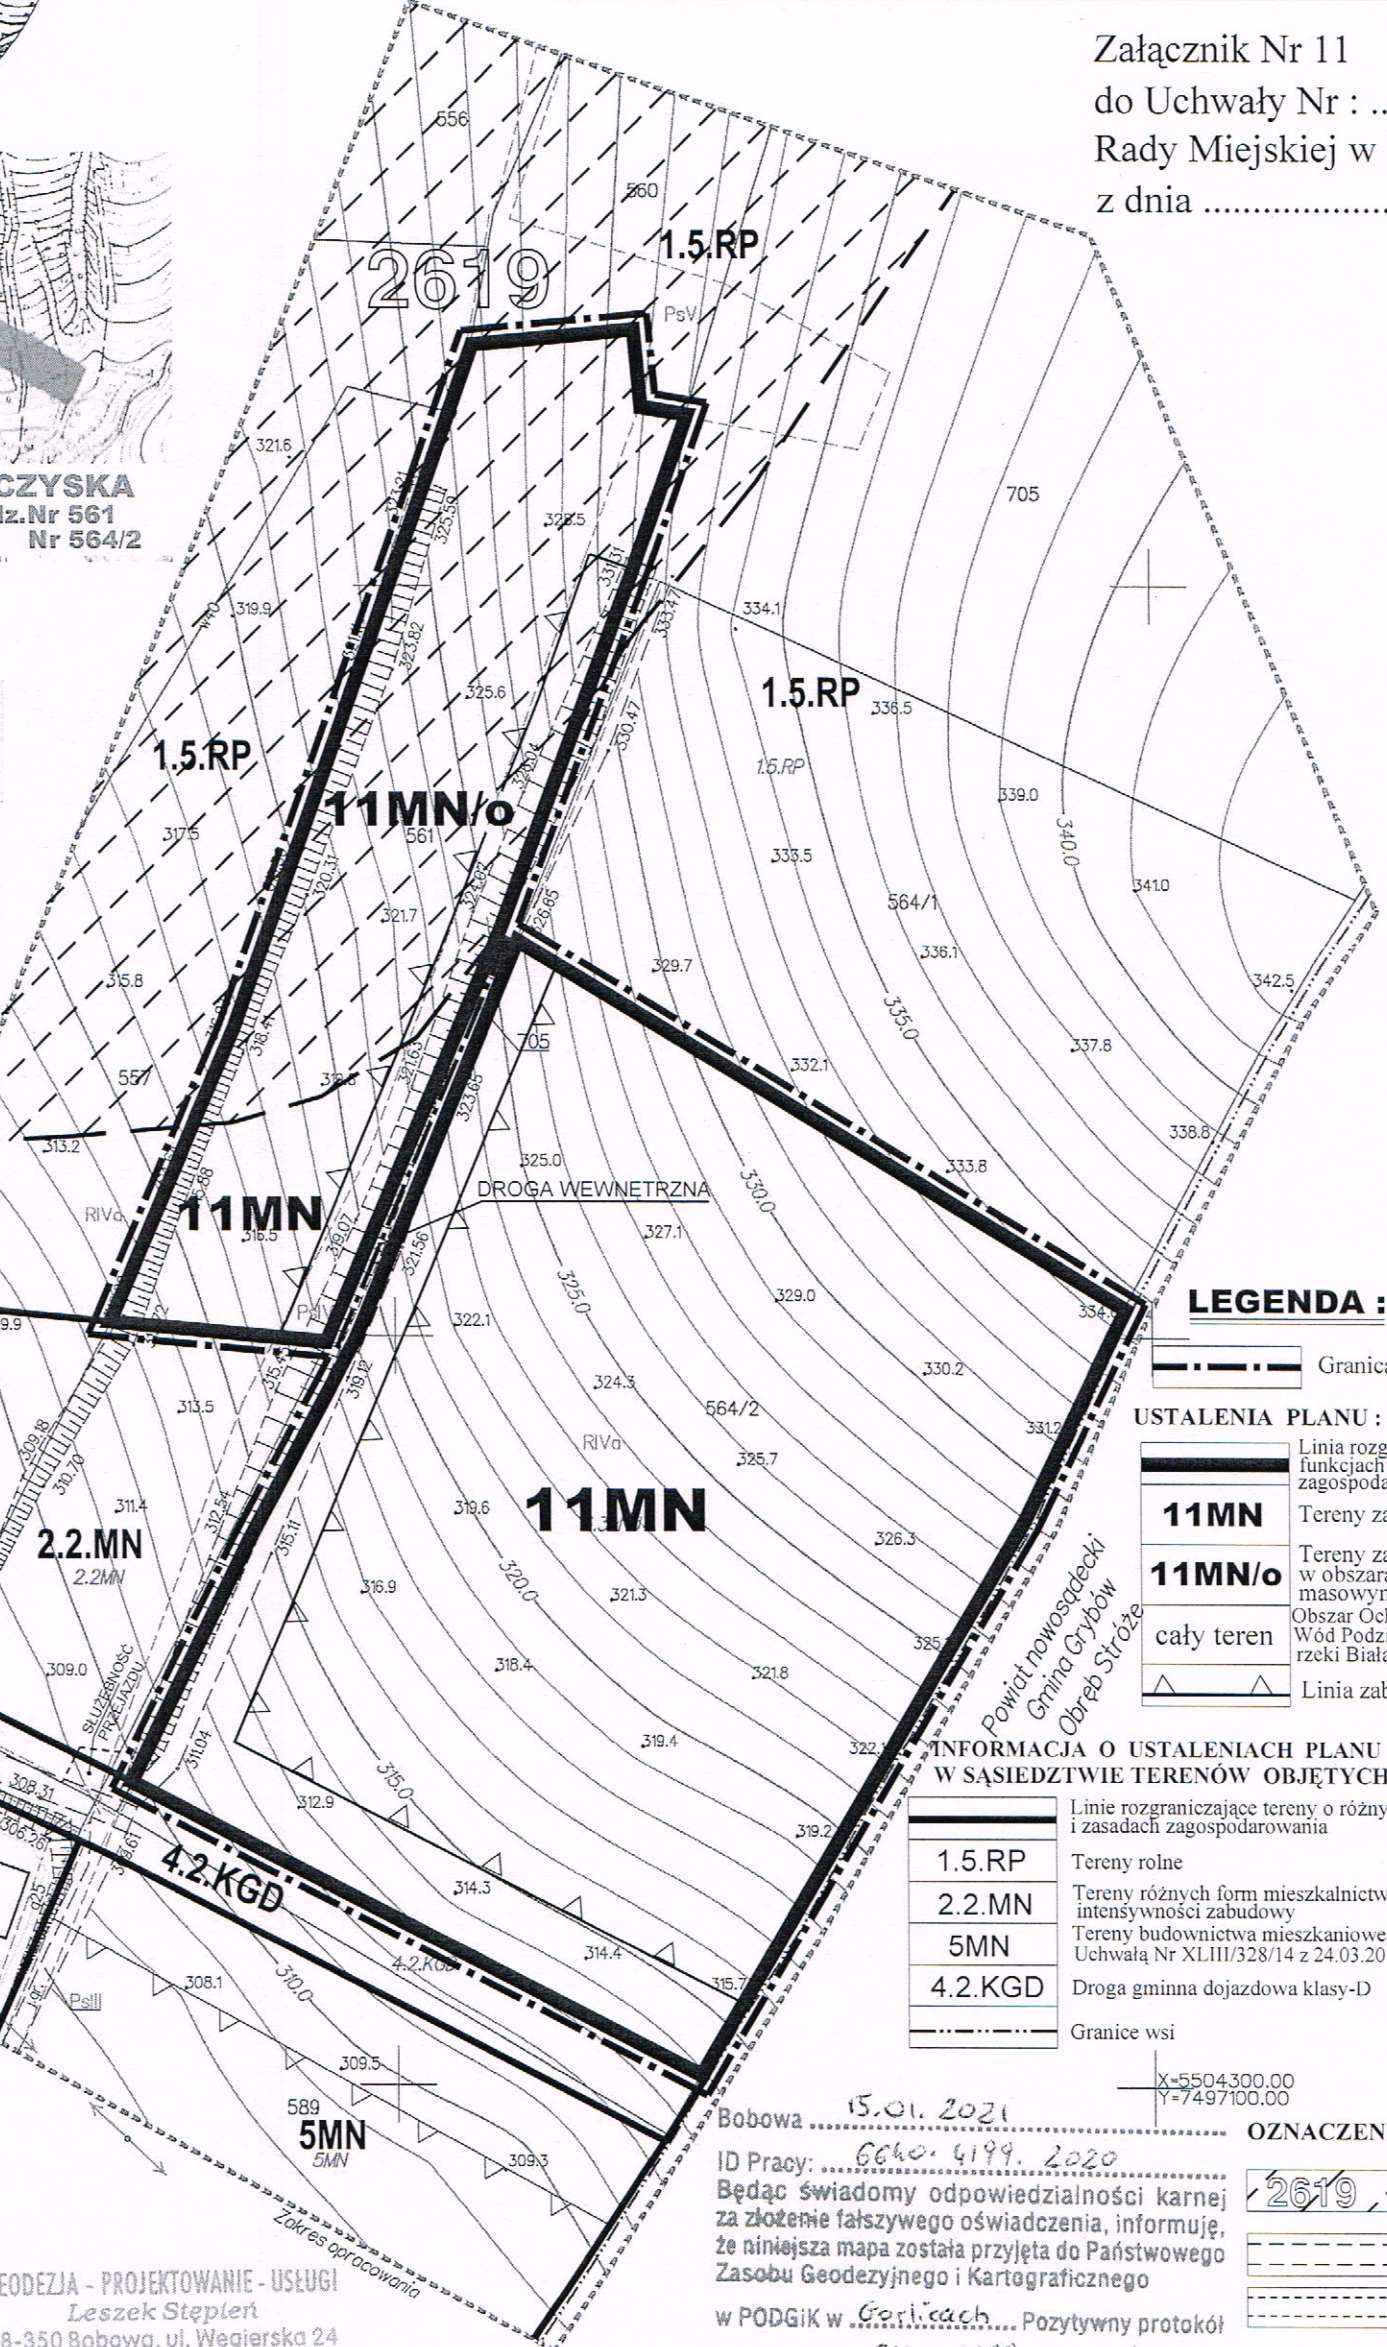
Załącznik Nr 11
do Uchwały Nr : ..
Rady Miejskiej w
z dnia ....................

556
560
1.5.RP
2619
PsV
CZYSKA
dz.Nr 561
Nr 564/2
321.6
705
328.5
319.9
334.1
1.5.RP
336.5
325.6
1.5.RP
1.5.RP
11MN/o
561
339.0
340.0
317.5
333.5
341.0
564/1
321.7
315.8
329.7
336.1
335.0
342.5
705
337.8
557
332.1
313.2
338.8
325.0
333.8
DROGA WEWNĘTRZNA
330.0
RIVa
11MN
316.5
327.1
329.0
325.0
LEGENDA :
322.1
Granica
330.2
324.3
313.5
564/2
331.2
USTALENIA PLANU :
RIVa
325.7
Linia rozg funkcjach zagospoda
11MN
11MN
Tereny za
311.4
319.6
326.3
2.2.MN
2.2.MN
11MN/o
Tereny za w obszara masowyn
316.9
320.0
321.3
Powiat nowosądecki Gmina Grybów Obręb Stróże
cały teren
Obszar Och Wód Podz rzeki Biała
309.0
318.4
321.8
SŁUŻEBNOŚĆ PRZEJAZDU
Linia zab
319.4
INFORMACJA O USTALENIACH PLANU W SĄSIEDZTWIE TERENÓW OBJĘTYCH
308.31
312.9
315.0
Linie rozgraniczające tereny o różny i zasadach zagospodarowania
319.2
1.5.RP
Tereny rolne
4.2.KGD
314.3
2.2.MN
Tereny różnych form mieszkalnictw intensywności zabudowy
4.2.KGD
314.4
5MN
Tereny budownictwa mieszkaniowe Uchwałą Nr XLIII/328/14 z 24.03.20
308.1
310.0
315.7
4.2.KGD
Droga gminna dojazdowa klasy-D
PsIII
Granice wsi
309.5
X=5504300.00
Y=7497100.00
589
5MN
5MN
Bobowa ....15.01.2021
OZNACZEN
309.3
ID Pracy: ....GGKO.4199.2020
Będąc świadomy odpowiedzialności karnej za złożenie fałszywego oświadczenia, informuję, że niniejsza mapa została przyjęta do Państwowego Zasobu Geodezyjnego i Kartograficznego
2619
Zakres opracowania
EODEZJA - PROJEKTOWANIE - USŁUGI
Leszek Stępień
8-350 Bobowa, ul. Węgierska 24
w PODGiK w ....Gorlicach.... Pozytywny protokół